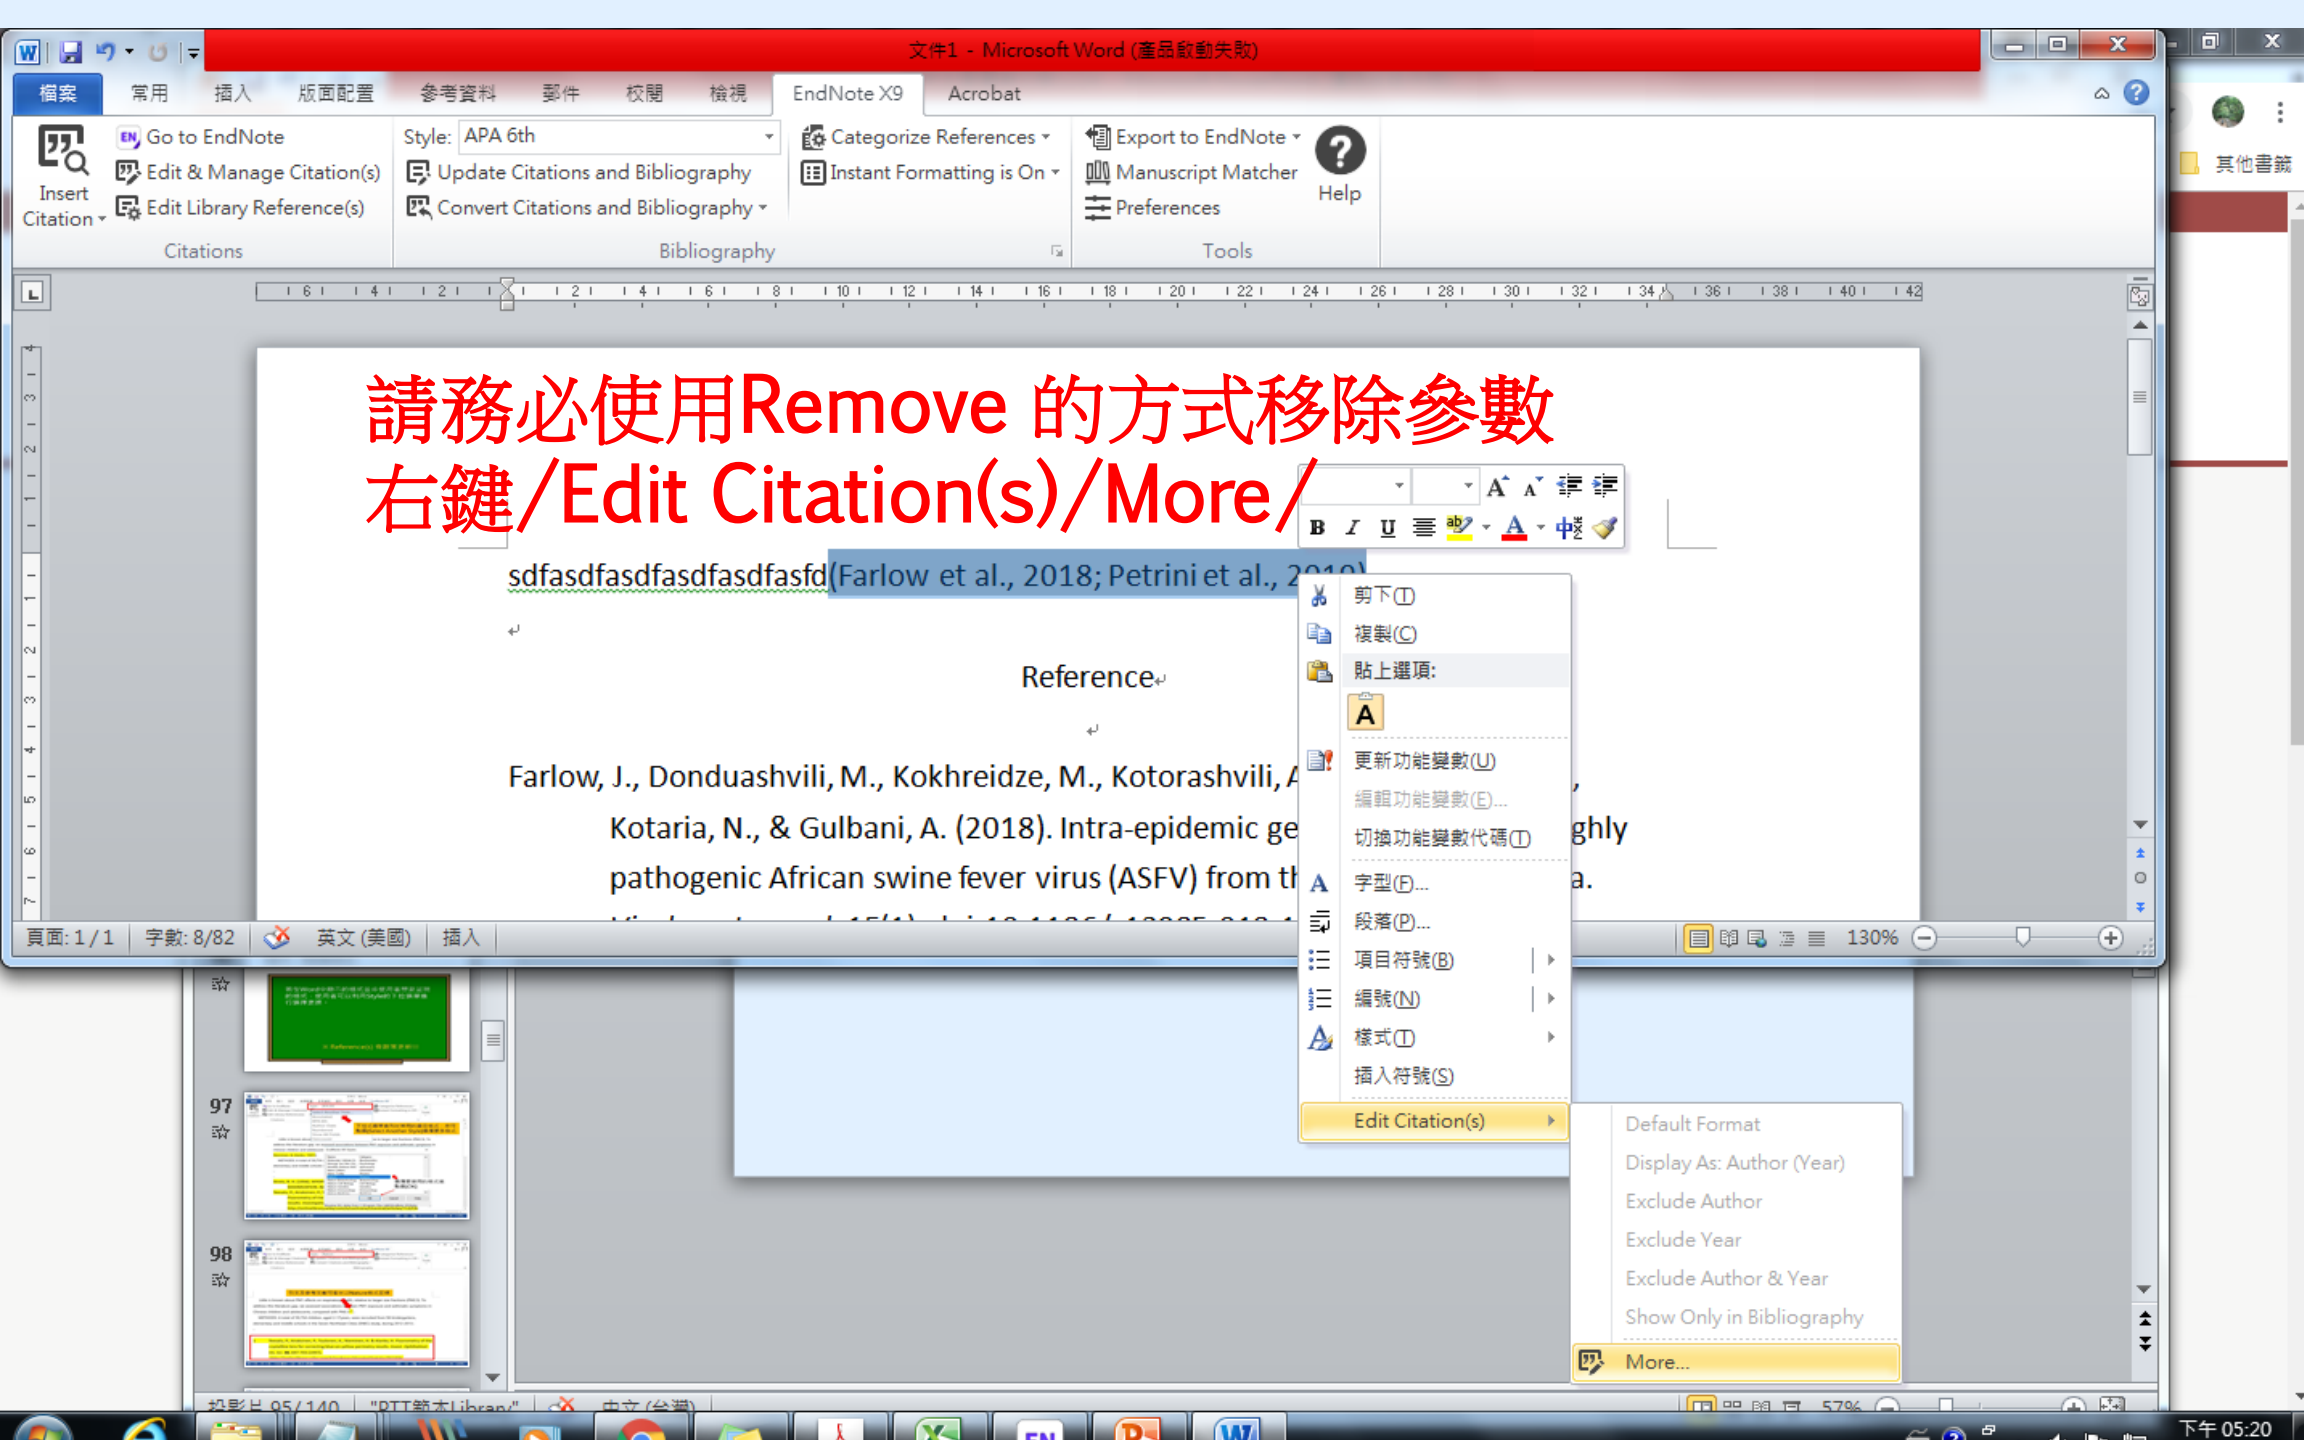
文件1 - Microsoft Word (產品啟動失敗)

檔案 常用 插入 版面配置 參考資料 郵件 校閱 檢視 EndNote X9 Acrobat

Insert Citation
Go to EndNote
Edit & Manage Citation(s)
Edit Library Reference(s)
Citations

Style: APA 6th
Update Citations and Bibliography
Convert Citations and Bibliography
Bibliography

Categorize References
Instant Formatting is On
Export to EndNote
Manuscript Matcher
Preferences
Tools
Help

其他書籤

請務必使用Remove 的方式移除參數
右鍵/Edit Citation(s)/More/

sdfasdfasdfasdfasdfasfd(Farlow et al., 2018; Petrini et al., 2019)

Reference

Farlow, J., Donduashvili, M., Kokhreidze, M., Kotorashvili, A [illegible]

Kotaria, N., & Gulbani, A. (2018). Intra-epidemic ge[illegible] ghly

pathogenic African swine fever virus (ASFV) from th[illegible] a.

剪下(T)
複製(C)
貼上選項:
A
更新功能變數(U)
編輯功能變數(E)...
切換功能變數代碼(T)
字型(F)...
段落(P)...
項目符號(B)
編號(N)
樣式(T)
插入符號(S)
Edit Citation(s)

Default Format
Display As: Author (Year)
Exclude Author
Exclude Year
Exclude Author & Year
Show Only in Bibliography
More...

頁面: 1 / 1 字數: 8/82 英文 (美國) 插入 130%

97
98

投影片 95/140 "PTT範本Library" 中文 (台灣) 57%

下午 05:20